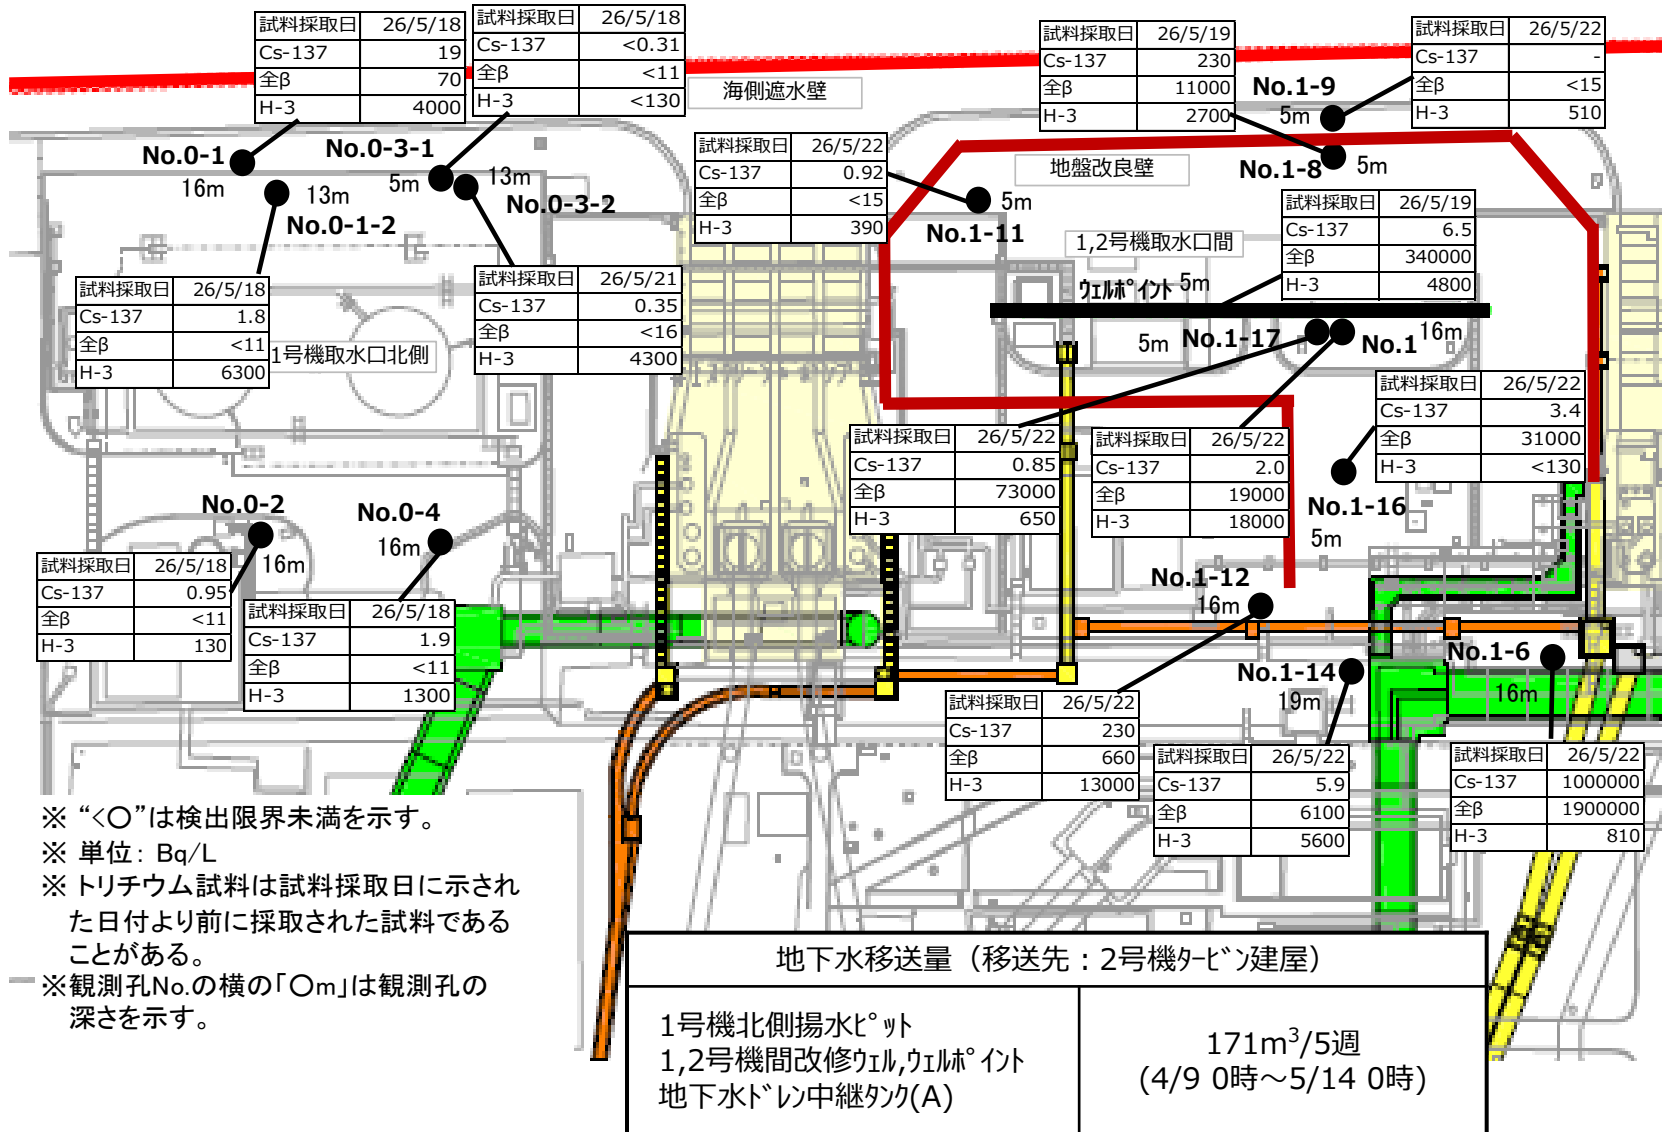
| 試料採取日 | 26/5/18 |
|---|---|
| Cs-137 | 19 |
| 全β | 70 |
| H-3 | 4000 |

| 試料採取日 | 26/5/18 |
|---|---|
| Cs-137 | <0.31 |
| 全β | <11 |
| H-3 | <130 |

海側遮水壁

| 試料採取日 | 26/5/19 |
|---|---|
| Cs-137 | 230 |
| 全β | 11000 |
| H-3 | 2700 |

No.1-9
5m

| 試料採取日 | 26/5/22 |
|---|---|
| Cs-137 | - |
| 全β | <15 |
| H-3 | 510 |

No.0-1
16m
No.0-3-1
5m
13m
13m
No.0-3-2
No.0-1-2

| 試料採取日 | 26/5/22 |
|---|---|
| Cs-137 | 0.92 |
| 全β | <15 |
| H-3 | 390 |

5m
No.1-11
地盤改良壁
No.1-8
5m

| 試料採取日 | 26/5/19 |
|---|---|
| Cs-137 | 6.5 |
| 全β | 340000 |
| H-3 | 4800 |

1,2号機取水口間
ｳｪﾙﾎﾟｲﾝﾄ 5m

| 試料採取日 | 26/5/18 |
|---|---|
| Cs-137 | 1.8 |
| 全β | <11 |
| H-3 | 6300 |

1号機取水口北側

| 試料採取日 | 26/5/21 |
|---|---|
| Cs-137 | 0.35 |
| 全β | <16 |
| H-3 | 4300 |

5m No.1-17
No.1 16m

| 試料採取日 | 26/5/22 |
|---|---|
| Cs-137 | 3.4 |
| 全β | 31000 |
| H-3 | <130 |

| 試料採取日 | 26/5/22 |
|---|---|
| Cs-137 | 0.85 |
| 全β | 73000 |
| H-3 | 650 |

| 試料採取日 | 26/5/22 |
|---|---|
| Cs-137 | 2.0 |
| 全β | 19000 |
| H-3 | 18000 |

No.1-16
5m
No.0-2
No.0-4
16m
16m

| 試料採取日 | 26/5/18 |
|---|---|
| Cs-137 | 0.95 |
| 全β | <11 |
| H-3 | 130 |

| 試料採取日 | 26/5/18 |
|---|---|
| Cs-137 | 1.9 |
| 全β | <11 |
| H-3 | 1300 |

No.1-12
16m
No.1-6
16m
No.1-14
19m

| 試料採取日 | 26/5/22 |
|---|---|
| Cs-137 | 230 |
| 全β | 660 |
| H-3 | 13000 |

| 試料採取日 | 26/5/22 |
|---|---|
| Cs-137 | 5.9 |
| 全β | 6100 |
| H-3 | 5600 |

| 試料採取日 | 26/5/22 |
|---|---|
| Cs-137 | 1000000 |
| 全β | 1900000 |
| H-3 | 810 |

※ “<○”は検出限界未満を示す。
※ 単位：Bq/L
※ トリチウム試料は試料採取日に示された日付より前に採取された試料であることがある。
※観測孔No.の横の「○m」は観測孔の深さを示す。

| 地下水移送量（移送先：2号機ﾀｰﾋﾞﾝ建屋） | |
|---|---|
| 1号機北側揚水ﾋﾟｯﾄ<br>1,2号機間改修ｳｪﾙ,ｳｪﾙﾎﾟｲﾝﾄ<br>地下水ﾄﾞﾚﾝ中継ﾀﾝｸ(A) | 171m$^3$/5週<br>(4/9 0時～5/14 0時) |